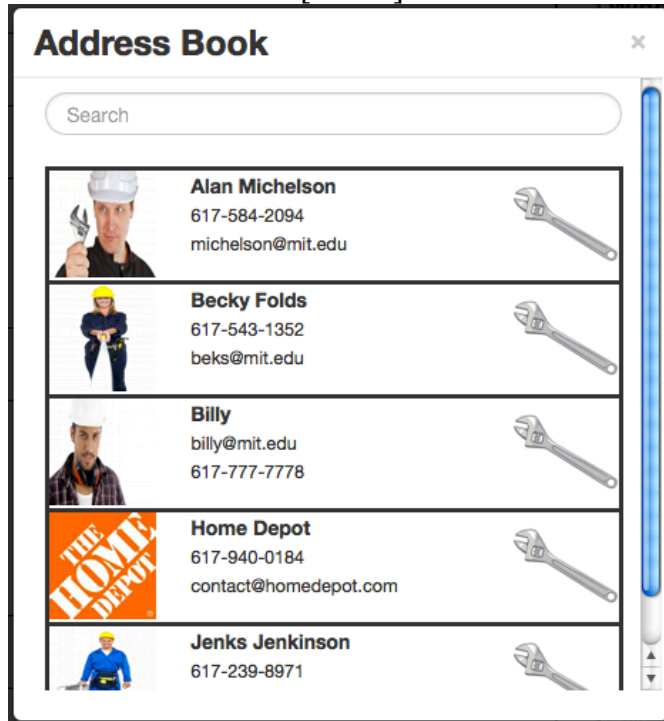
Address Book

×

Search

Alan Michelson
617-584-2094
michelson@mit.edu

Becky Folds
617-543-1352
beks@mit.edu

Billy
billy@mit.edu
617-777-7778

THE HOME DEPOT

Home Depot
617-940-0184
contact@homedepot.com

Jenks Jenkinson
617-239-8971